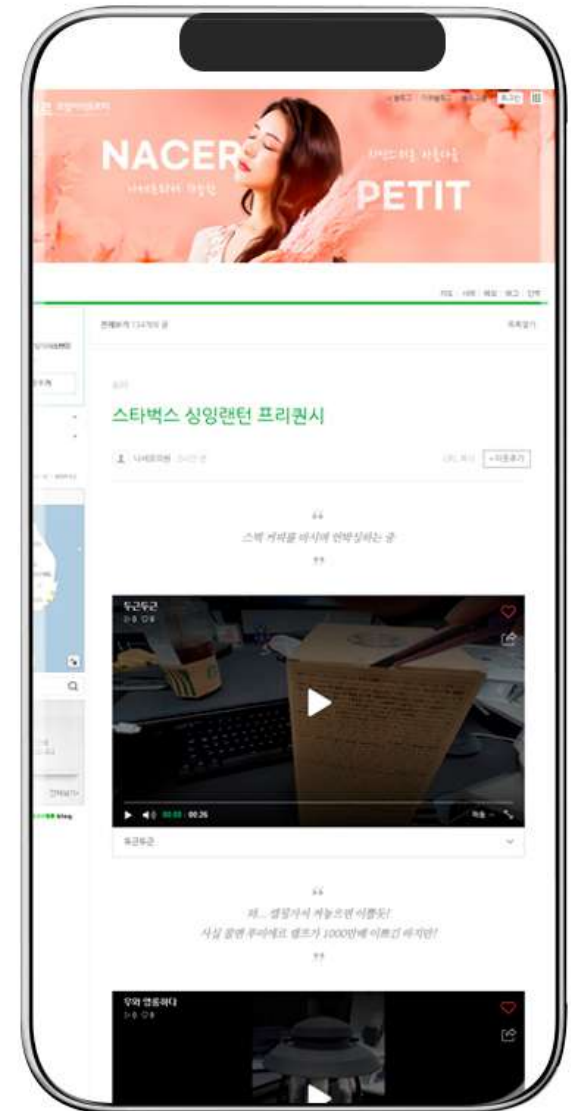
NACER

PETIT

스타벅스 싱잉랜턴 프리퀀시

“

스벅 커피를 마시며 연박싱하는 중

”

두근두근

▶ 00:26

두근두근

“

재... 캠핑가서 켜놓으면 이쁠듯!

사실 콜맨 루미에르 램프가 1000만배 이쁘긴 하지만!

”

무와 영롱하다